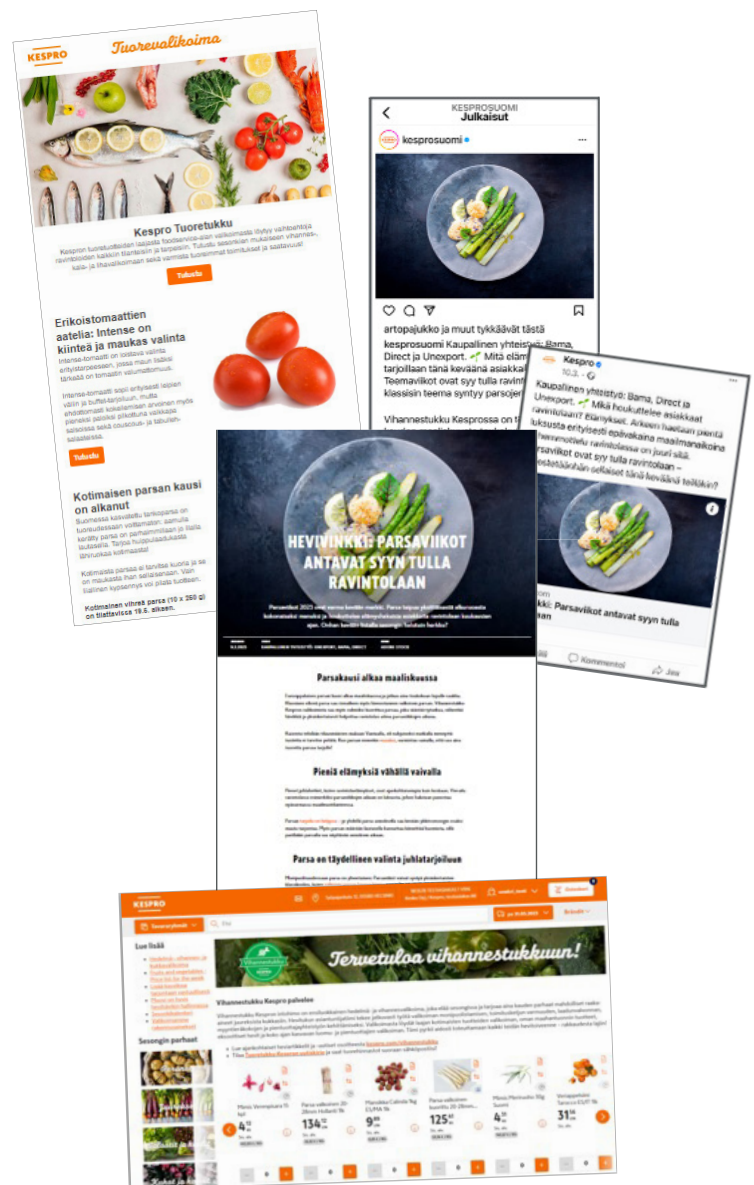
KESPRO Tuorevalikoima

Kespro Tuoretukku

Kespro tuoretuotteiden laajasta foodservice-alan valikoimasta löytyy vaihtoehtoja ravintoloiden kaikkiin tilanteisiin ja tarpeisiin. Tutustu sesonkien mukaiseen vihannes-, kala- ja lihavalikoimaan sekä vaivatta tuoreimmat toimitukset ja saatavuus!

Tutustu

Erikoistomaattien aatelia: Intense on kiinteä ja maukas valinta

Intense-tomaatti on loistava valinta erityistarpeeseen, jossa maun lisäksi tärkeää on tomaatin valumattomuus.

Intense-tomaatti sopii erityisesti leipien väliin ja buffet-tarjoiluun, mutta ehdottomasti kokeilemisen arvoinen myös pieneksi paloiksi pilkottuna vaikkapa salsoissa sekä couscous- ja tabuleh-salaateissa.

Tutustu

Kotimaisen parsan kausi on alkanut

Suomessa kasvatettu tarkoparsa on tuoreudessaan voittamaton: aamulla kerätty parsa on parhaimmillaan jo illalla lautasella. Tarjoa huippuluokkaista ja ilmiömäisä kotimaista!

Kotimaista parsaa ei tarvitse kuoria ja se on maukasta ihan sellaisenaan. Vain tiallinen kypsennys voi pilata tuotteen.

Kotimainen vihreä parsa (10 x 250 g) on tilattavissa 19.6. alkaen.

KESPROSUOMI
Julkaisut

kesprosuomi

artopajukko ja muut tykkäävät tästä

kesprosuomi Kaupallinen yhteistyö: Bama, Direct ja Unexport. Mitä elämy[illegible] tarjoillaan tänä keväänä asiakkai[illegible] Teemaviikot ovat syy tulla ravint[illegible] klassisin teema syntyy parsoje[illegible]

Vihannestukku Kesprossa on t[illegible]

Kespro
10.3. ·
Kaupallinen yhteistyö: Bama, Direct ja Unexport. Mikä houkuttelee asiakkaat ravintolaan? Elämykset. Arkeen haetaan pieniä luksusta erityisesti epävakaina maailmanaikoina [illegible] ravintolassa on juuri sitä. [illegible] ovat syy tulla ravintolaan – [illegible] tänä keväänä teillkin?

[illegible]m
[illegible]: Parsaviikot antavat syyn tulla

Kommentoi
Jaa

HEVIVINKKI: PARSAVIIKOT ANTAVAT SYYN TULLA RAVINTOLAAN

Parsakausi alkaa maaliskuussa

Pieniä elämyksiä vähällä vaivalla

Parsa on täydellinen valinta juhlatarjoiluun

KESPRO

Tervetuloa vihannestukkuun!

Lue lisää

Vihannestukku Kespro palvelee

Sesongin parhaat